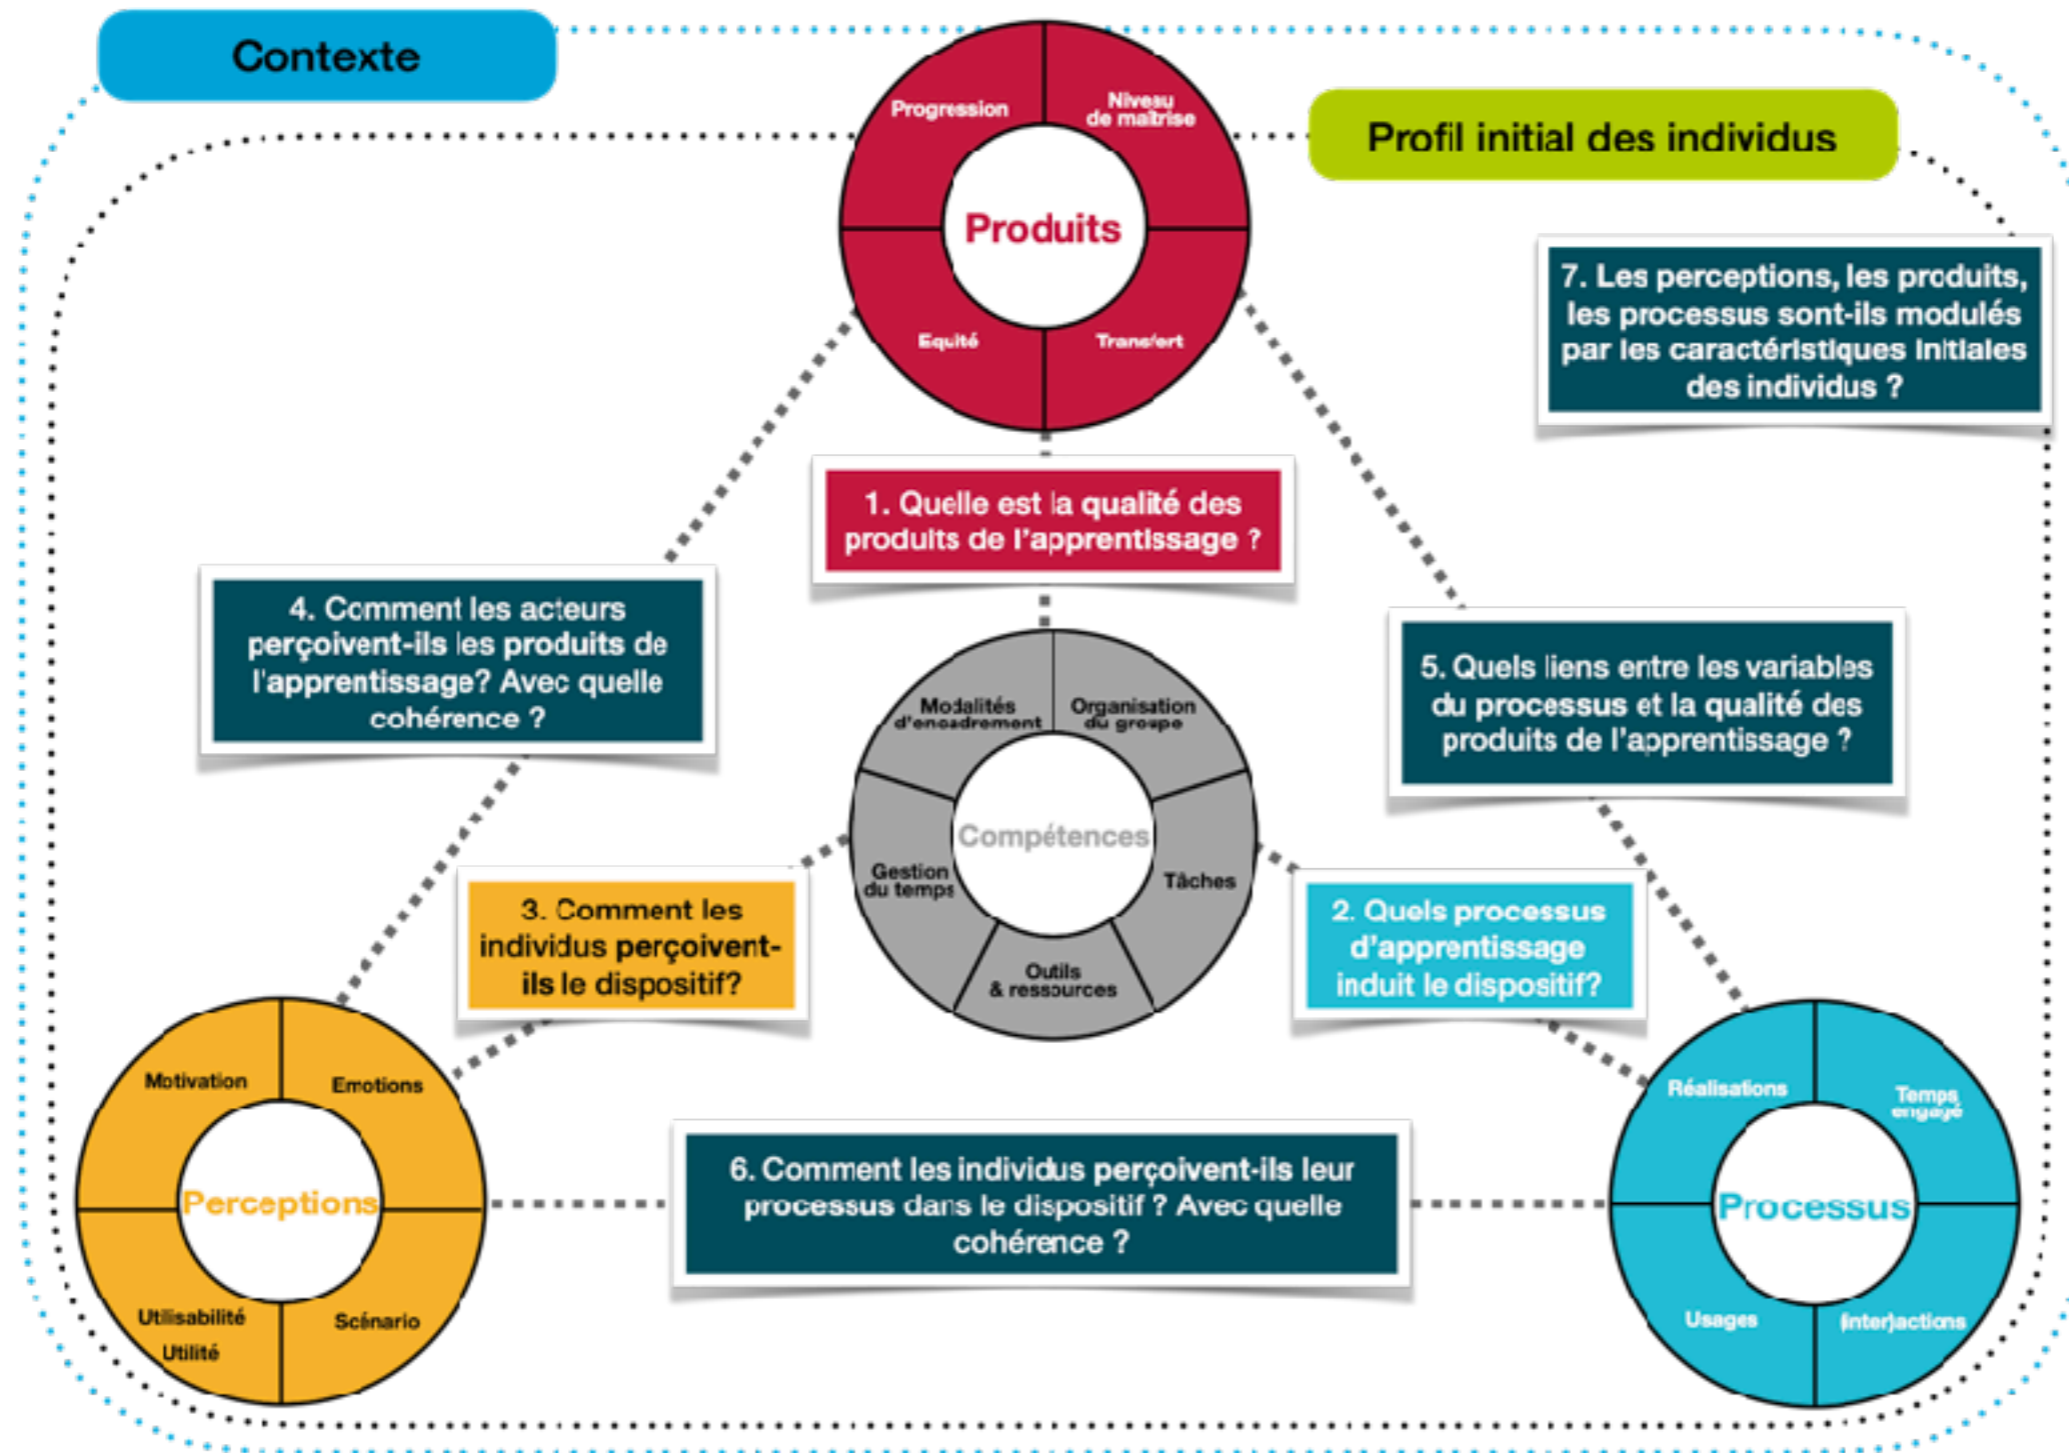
Contexte

Profil initial des individus

Progression

Niveau de maîtrise

Produits

Equité

Transfert

7. Les perceptions, les produits, les processus sont-ils modulés par les caractéristiques initiales des individus ?

1. Quelle est la qualité des produits de l'apprentissage ?

4. Comment les acteurs perçoivent-ils les produits de l'apprentissage? Avec quelle cohérence ?

5. Quels liens entre les variables du processus et la qualité des produits de l'apprentissage ?

Modalités d'encadrement

Organisation du groupe

Compétences

Gestion du temps

Tâches

Outils & ressources

3. Comment les individus perçoivent-ils le dispositif?

2. Quels processus d'apprentissage induit le dispositif?

Motivation

Emotions

Perceptions

Utilisabilité

Utilité

Scénario

6. Comment les individus perçoivent-ils leur processus dans le dispositif ? Avec quelle cohérence ?

Réalisations

Temps engagé

Processus

Usages

(inter)actions